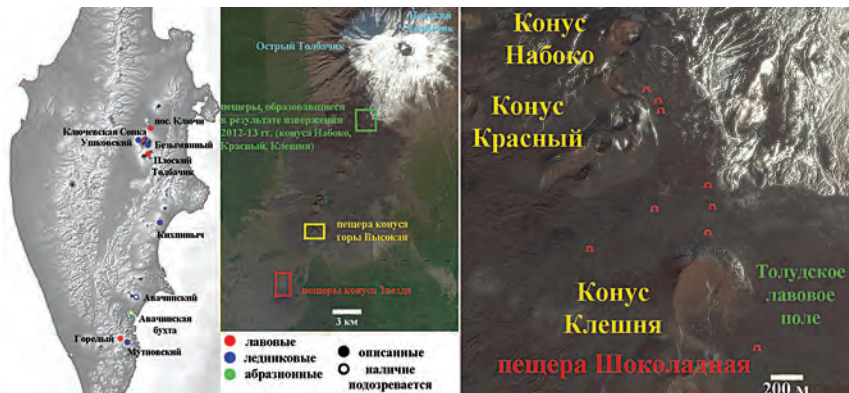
пос. Ключи
Ключевская Сопка
Ушковский
Безымянный
Плоский Толбачик
Кихпиныч
Авачинский
Авачинская бухта
Горелый
Мутновский

Плоский Толбачик
Острый Толбачик
пещеры, образовавшиеся в результате извержения 2012-13 гг. (конуса Набоко, Красный, Клешня)
пещера конуса горы Высокая
пещеры конуса Звезда
3 км

лавовые
ледниковые
абразионные
описанные
наличие подозревается

Конус Набоко
Конус Красный
Конус Клешня
Толудское лавовое поле
пещера Шоколадная
200 м